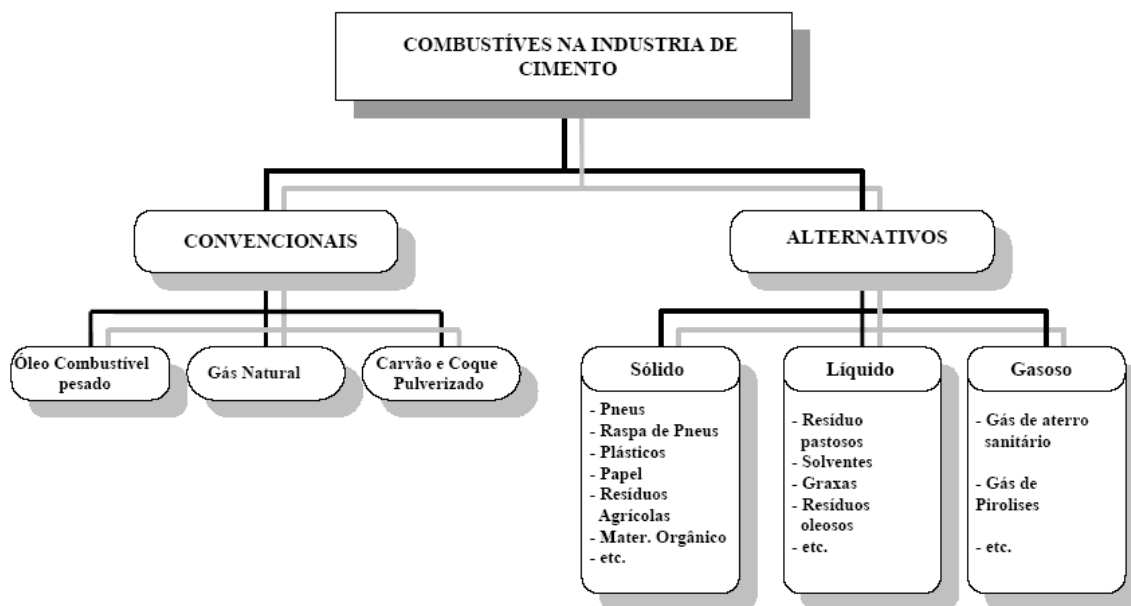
COMBUSTÍVES NA INDUSTRIA DE CIMENTO

CONVENCIONAIS

ALTERNATIVOS

Óleo Combustível pesado

Gás Natural

Carvão e Coque Pulverizado

Sólido

- Pneus
- Raspa de Pneus
- Plásticos
- Papel
- Resíduos Agrícolas
- Mater. Orgânico
- etc.

Líquido

- Resíduo pastosos
- Solventes
- Graxas
- Resíduos oleosos
- etc.

Gasoso

- Gás de aterro sanitário

- Gás de Pirolises

- etc.